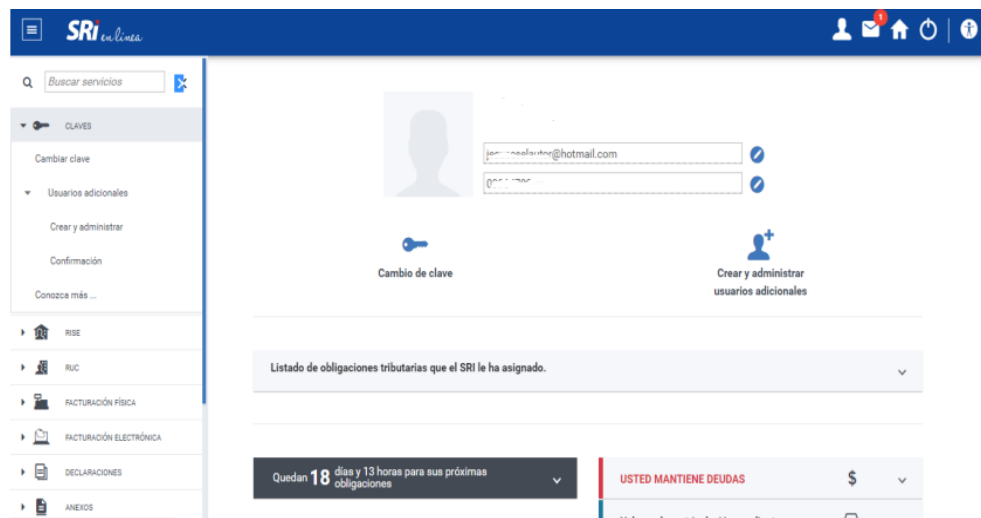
SRI en línea

1

Buscar servicios

CLAVES

Cambiar clave

Usuarios adicionales

Crear y administrar

Confirmación

Conozca más ...

RISE

RUC

FACTURACIÓN FÍSICA

FACTURACIÓN ELECTRÓNICA

DECLARACIONES

ANEXOS

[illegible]@hotmail.com

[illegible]

Cambio de clave

Crear y administrar usuarios adicionales

Listado de obligaciones tributarias que el SRI le ha asignado.

Quedan 18 días y 13 horas para sus próximas obligaciones

USTED MANTIENE DEUDAS

$